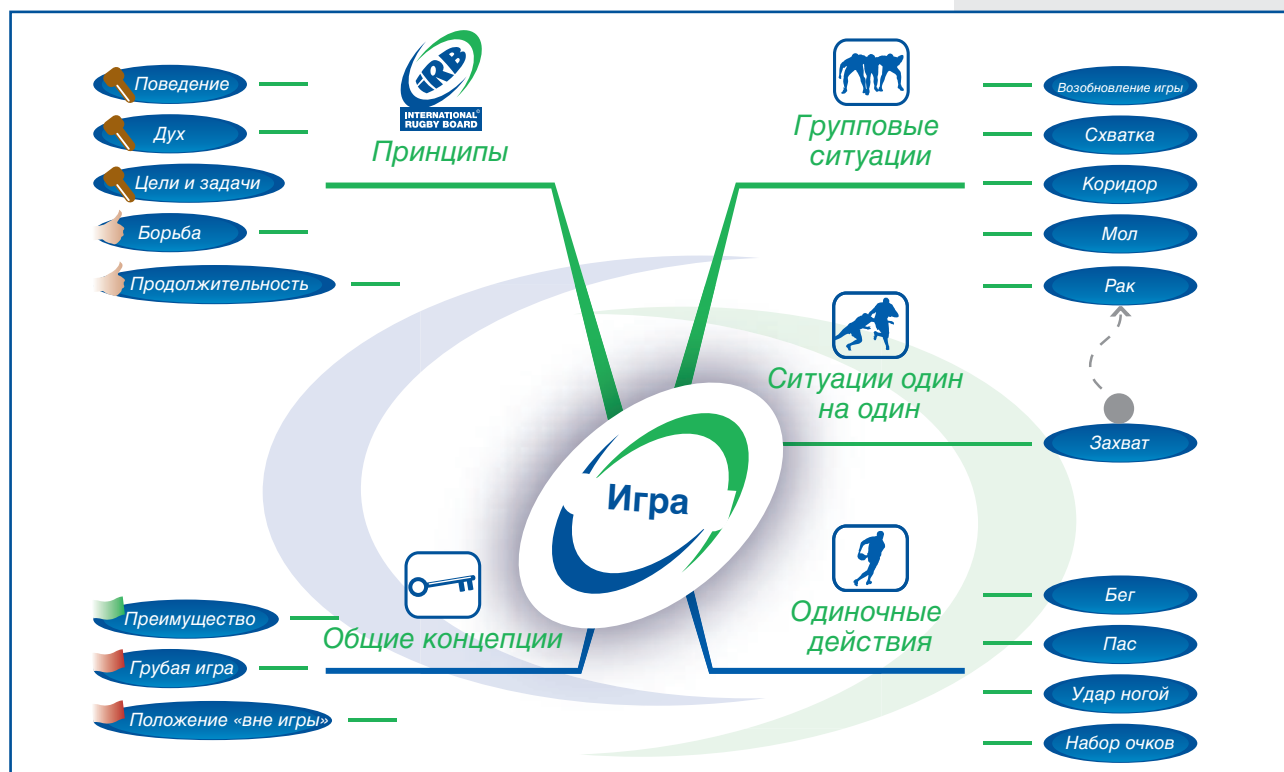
IRB
INTERNATIONAL RUGBY BOARD
Принципы

Поведение
Дух
Цели и задачи
Борьба
Продолжительность

Групповые ситуации

Возобновление игры
Схватка
Коридор
Мол
Рак

Ситуации один на один

Захват

Игра

Общие концепции

Преимущество
Грубая игра
Положение «вне игры»

Одиночные действия

Бег
Пас
Удар ногой
Набор очков